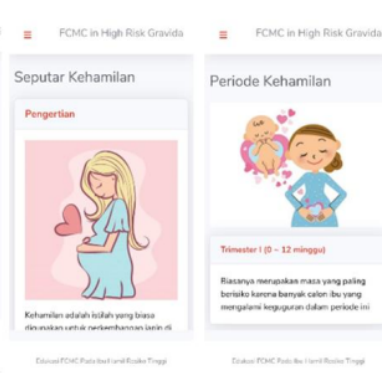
FCMC in High Risk Gravida

Seputar Kehamilan

Pengertian

Kehamilan adalah istilah yang biasa digunakan untuk perkembangan janin di

Edukasi FCMC Pada Ibu Hamil Risiko Tinggi

FCMC in High Risk Gravida

Periode Kehamilan

Trimester I (0 – 12 minggu)

Biasanya merupakan masa yang paling berisiko karena banyak calon ibu yang mengalami keguguran dalam periode ini

Edukasi FCMC Pada Ibu Hamil Risiko Tinggi